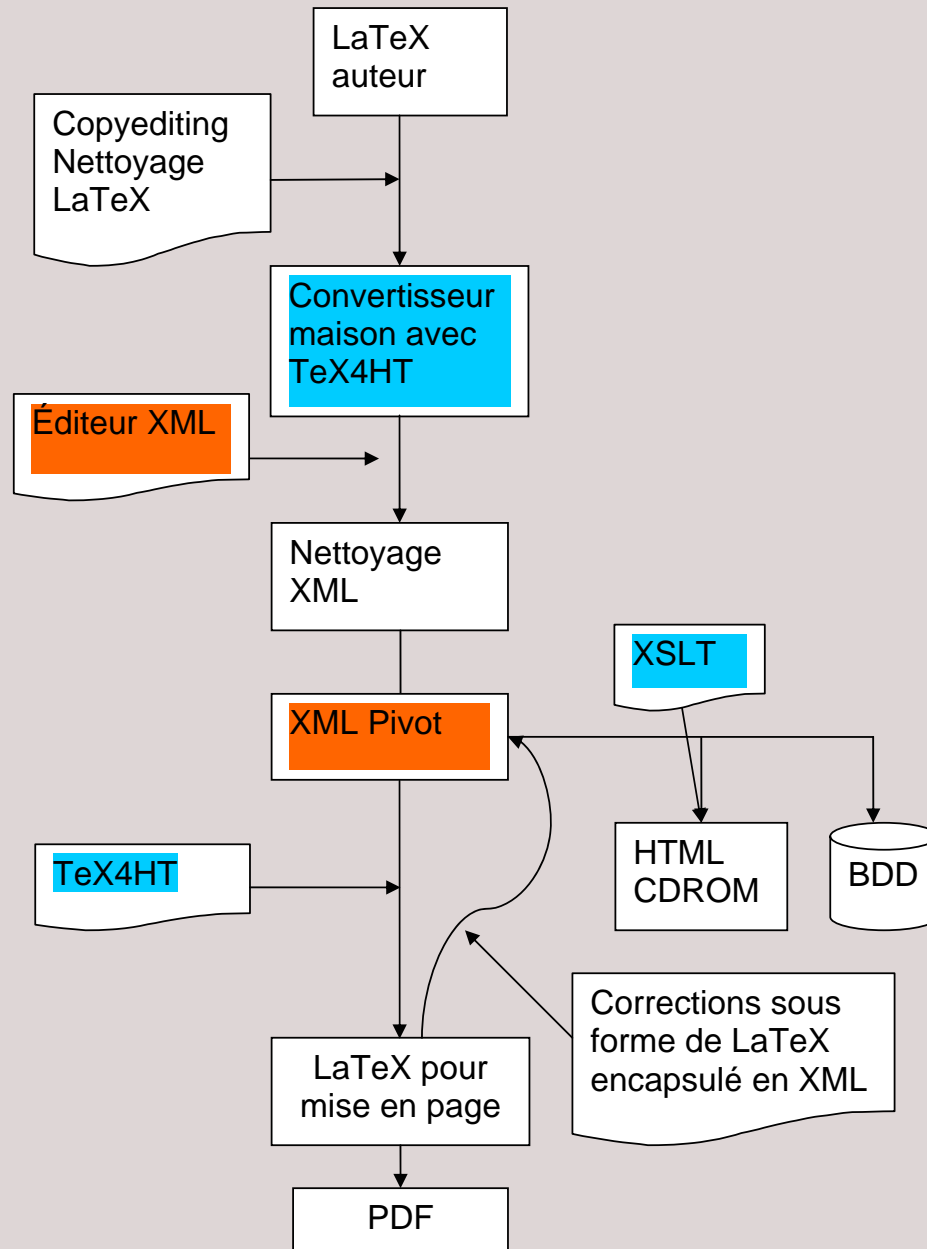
LaTeX auteur

Copyediting Nettoyage LaTeX

Convertisseur maison avec TeX4HT

Éditeur XML

Nettoyage XML

XSLT

XML Pivot

HTML CDROM

BDD

TeX4HT

Corrections sous forme de LaTeX encapsulé en XML

LaTeX pour mise en page

PDF